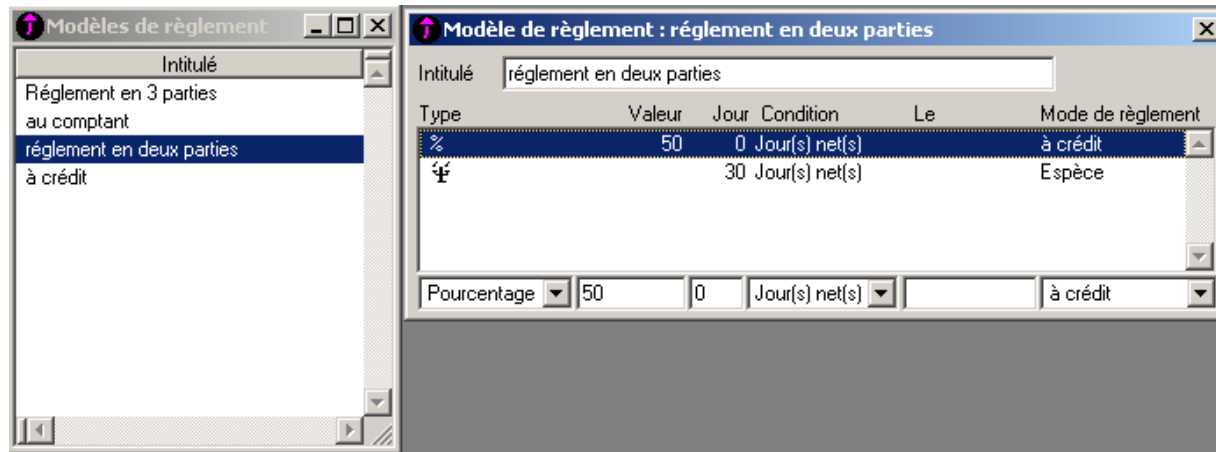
Modèles de règlement

| Intitulé |
|---|
| Réglement en 3 parties |
| au comptant |
| réglement en deux parties |
| à crédit |

Modèle de règlement : réglement en deux parties

Intitulé réglement en deux parties

| Type | Valeur | Jour | Condition | Le | Mode de règlement |
|---|---|---|---|---|---|
| % | 50 | 0 | Jour(s) net(s) | | à crédit |
| | | 30 | Jour(s) net(s) | | Espèce |

Pourcentage 50 0 Jour(s) net(s) à crédit